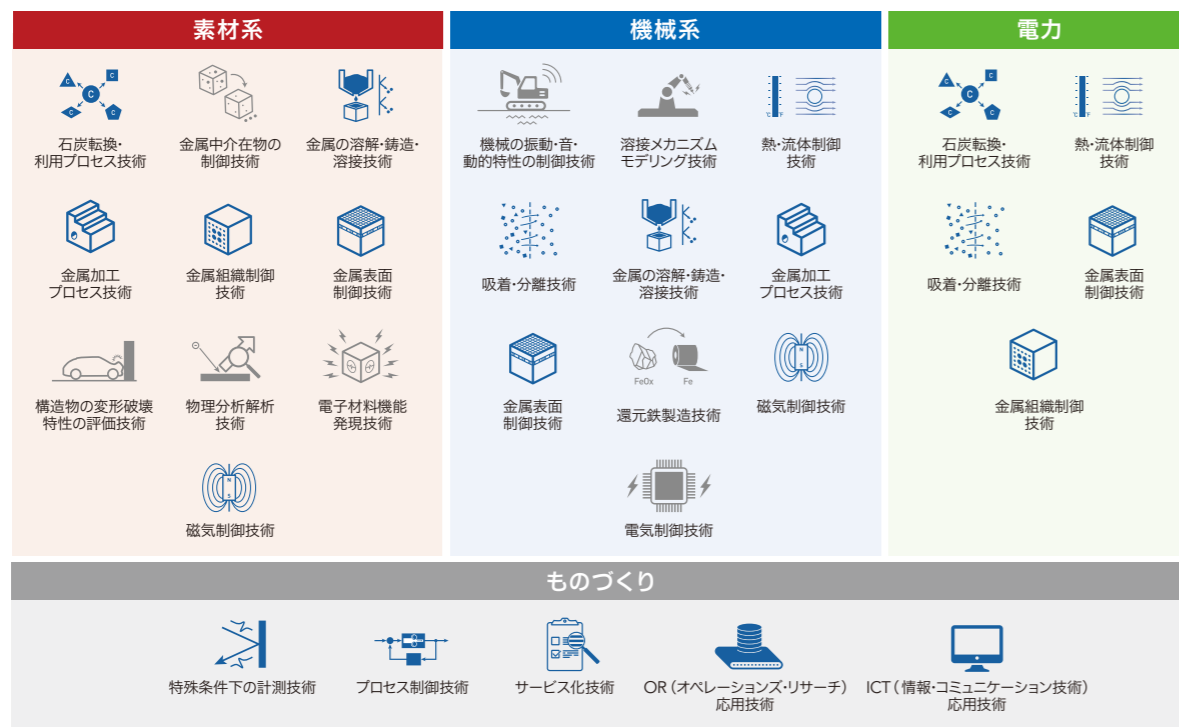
素材系

石炭転換・利用プロセス技術

金属中介在物の制御技術

金属の溶解・鋳造・溶接技術

金属加工プロセス技術

金属組織制御技術

金属表面制御技術

構造物の変形破壊特性の評価技術

物理分析解析技術

電子材料機能発現技術

磁気制御技術

機械系

機械の振動・音・動的特性の制御技術

溶接メカニズムモデリング技術

熱・流体制御技術

吸着・分離技術

金属の溶解・鋳造・溶接技術

金属加工プロセス技術

金属表面制御技術

FeOx Fe

還元鉄製造技術

磁気制御技術

電気制御技術

電力

石炭転換・利用プロセス技術

熱・流体制御技術

吸着・分離技術

金属表面制御技術

金属組織制御技術

ものづくり

特殊条件下の計測技術

プロセス制御技術

サービス化技術

OR（オペレーションズ・リサーチ）応用技術

ICT（情報・コミュニケーション技術）応用技術